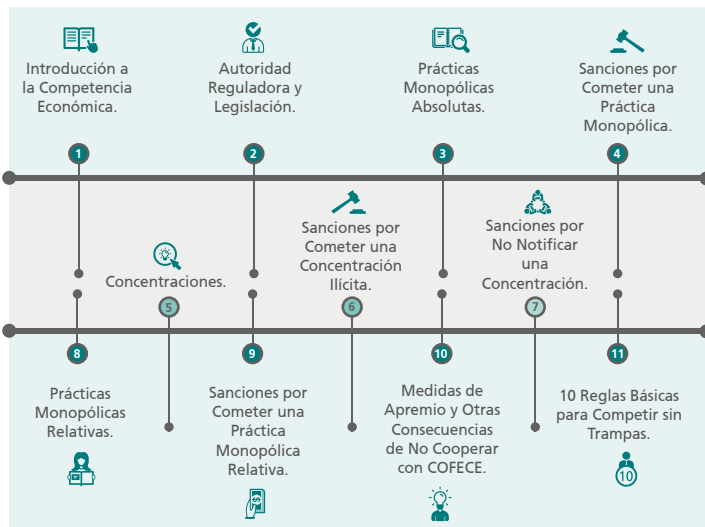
Introducción a la Competencia Económica.

1

Autoridad Reguladora y Legislación.

2

Prácticas Monopólicas Absolutas.

3

Sanciones por Cometer una Práctica Monopólica.

4

Concentraciones.

5

Sanciones por Cometer una Concentración Ilícita.

6

Sanciones por No Notificar una Concentración.

7

8

Prácticas Monopólicas Relativas.

9

Sanciones por Cometer una Práctica Monopólica Relativa.

10

Medidas de Apremio y Otras Consecuencias de No Cooperar con COFECE.

11

10 Reglas Básicas para Competir sin Trampas.

10